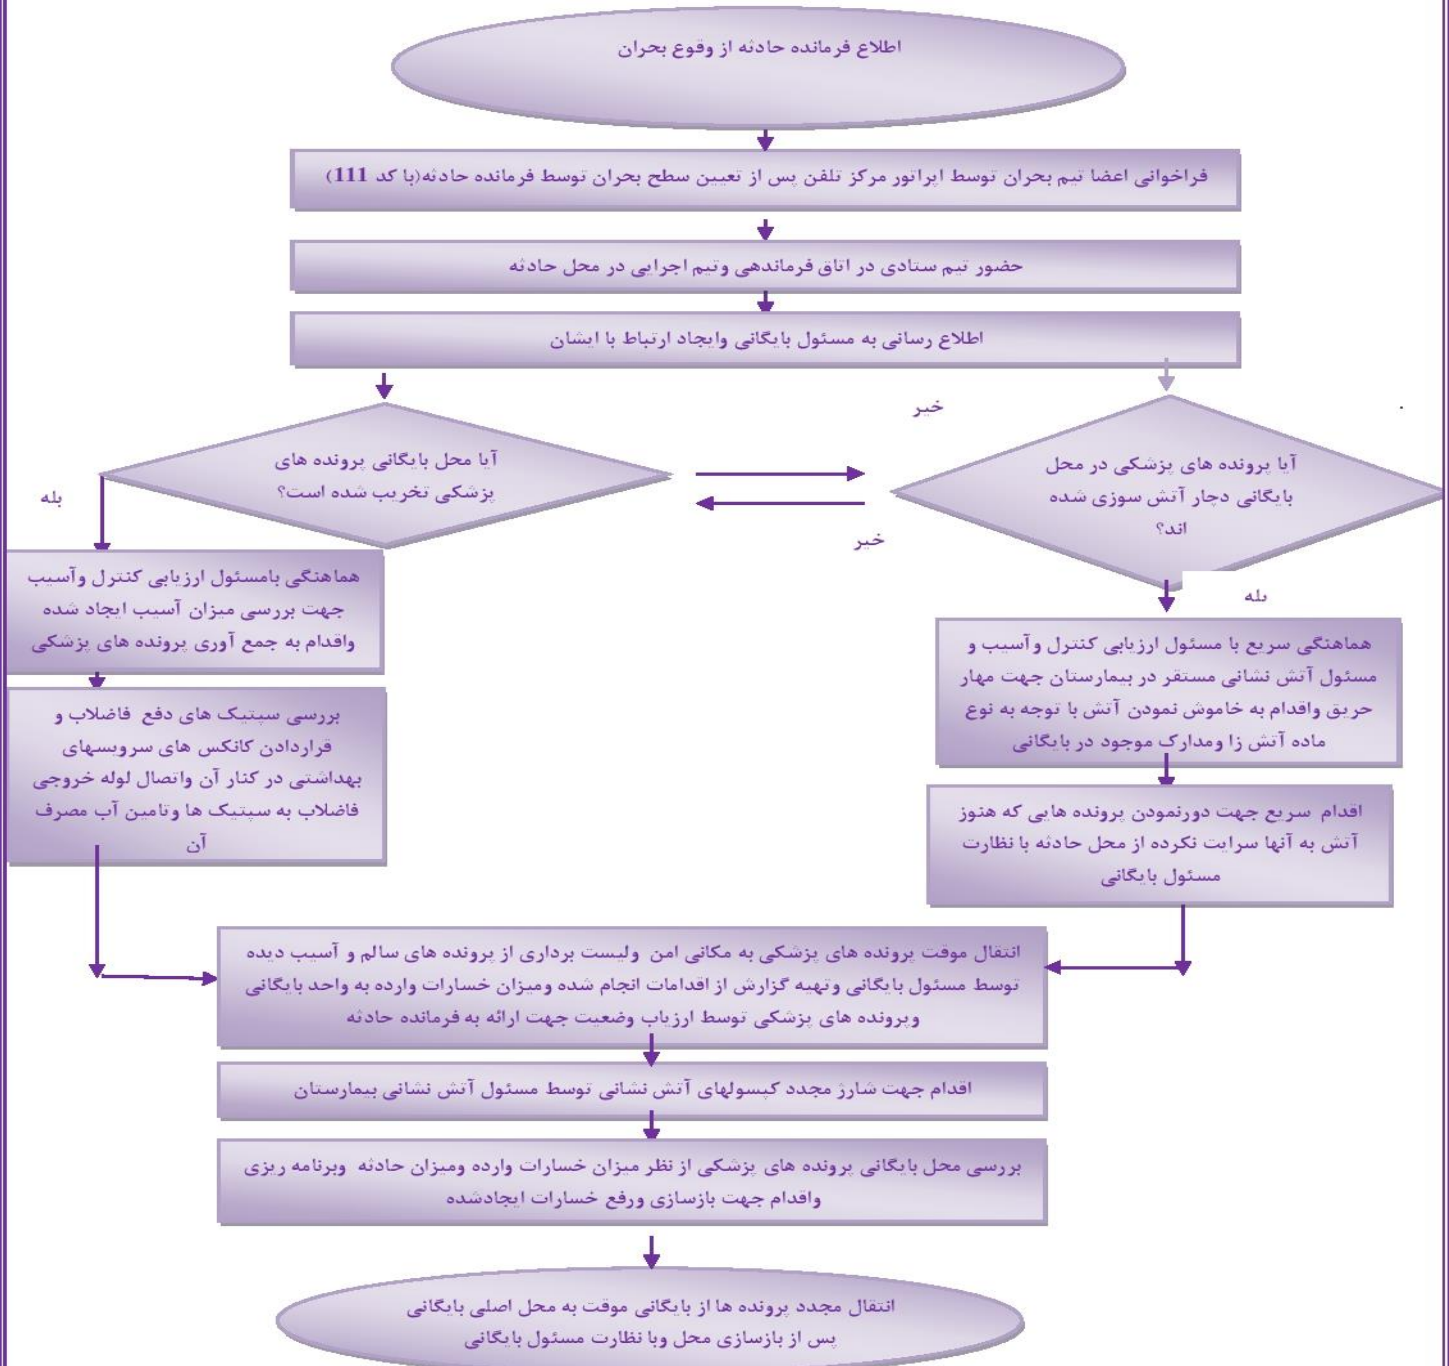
اطلاع فرمانده حادثه از وقوع بحران

فراخوانی اعضا تیم بحران توسط اپراتور مرکز تلفن پس از تعیین سطح بحران توسط فرمانده حادثه(با کد 111)

حضور تیم ستادی در اتاق فرماندهی وتیم اجرایی در محل حادثه

اطلاع رسانی به مسئول بایگانی وایجاد ارتباط با ایشان

آیا پرونده های پزشکی در محل بایگانی دچار آتش سوزی شده اند؟

خیر

آیا محل بایگانی پرونده های پزشکی تخریب شده است؟

خیر

بله

بله

هماهنگی سریع با مسئول ارزیابی کنترل وآسیب و مسئول آتش نشانی مستقر در بیمارستان جهت مهار حریق واقدام به خاموش نمودن آتش با توجه به نوع ماده آتش زا ومدارک موجود در بایگانی

اقدام سریع جهت دورنمودن پرونده هایی که هنوز آتش به آنها سرایت نکرده از محل حادثه با نظارت مسئول بایگانی

هماهنگی بامسئول ارزیابی کنترل وآسیب جهت بررسی میزان آسیب ایجاد شده واقدام به جمع آوری پرونده های پزشکی

بررسی سپتیک های دفع فاضلاب و قراردادن کانکس های سرویسهای بهداشتی در کنار آن واتصال لوله خروجی فاضلاب به سپتیک ها وتامین آب مصرف آن

انتقال موقت پرونده های پزشکی به مکانی امن ولیست برداری از پرونده های سالم و آسیب دیده توسط مسئول بایگانی وتهیه گزارش از اقدامات انجام شده ومیزان خسارات وارده به واحد بایگانی وپرونده های پزشکی توسط ارزیاب وضعیت جهت ارائه به فرمانده حادثه

اقدام جهت شارژ مجدد کپسولهای آتش نشانی توسط مسئول آتش نشانی بیمارستان

بررسی محل بایگانی پرونده های پزشکی از نظر میزان خسارات وارده ومیزان حادثه وبرنامه ریزی واقدام جهت بازسازی ورفع خسارات ایجادشده

انتقال مجدد پرونده ها از بایگانی موقت به محل اصلی بایگانی پس از بازسازی محل وبا نظارت مسئول بایگانی